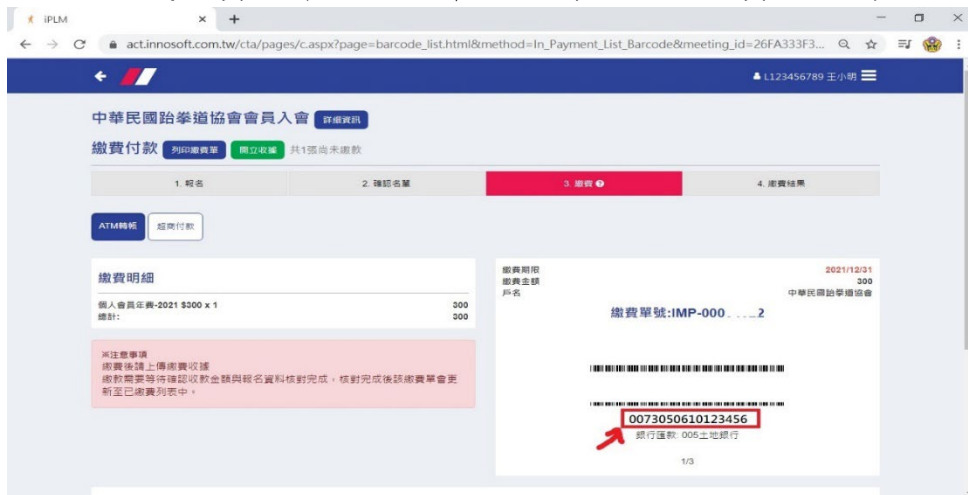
iPLM × +

act.innosoft.com.tw/cta/pages/c.aspx?page=barcode_list.html&method=In_Payment_List_Barcode&meeting_id=26FA333F3...

L123456789 王小明

中華民國跆拳道協會會員入會 詳細資訊

繳費付款 列印繳費單 開立收據 共1張尚未繳款

1. 報名 | 2. 確認名單 | 3. 繳費 | 4. 繳費結果

ATM轉帳 超商付款

繳費明細

個人會員年費-2021 $300 x 1 300
總計: 300

※注意事項
繳費後請上傳繳費收據
繳款需要等待確認收款金額與報名資料核對完成，核對完成後該繳費單會更新至已繳費列表中。

繳費期限 2021/12/31
繳費金額 300
戶名 中華民國跆拳道協會

繳費單號:IMP-000.....2

0073050610123456
銀行匯款: 005土地銀行

1/3